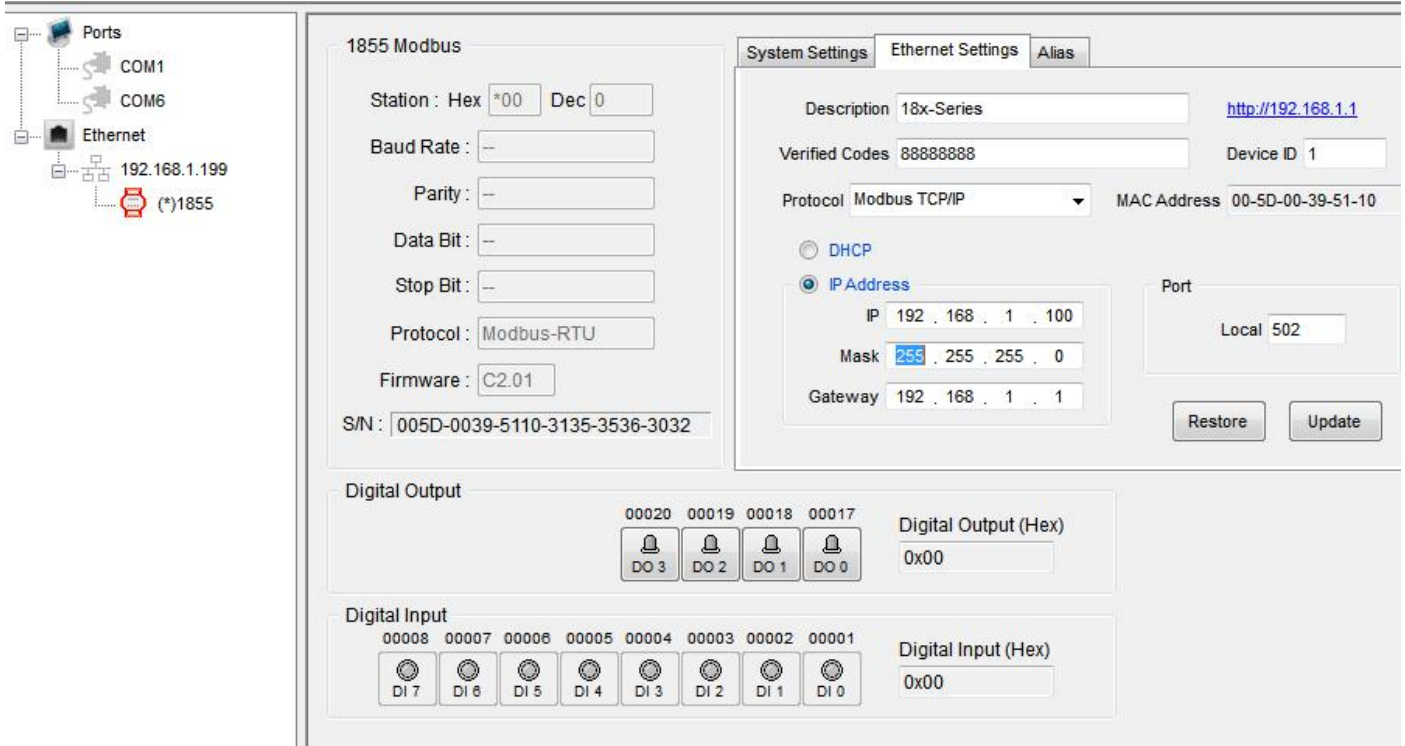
Ports
COM1
COM6
Ethernet
192.168.1.199
(*)1855

1855 Modbus
Station : Hex *00 Dec 0
Baud Rate : --
Parity : --
Data Bit : --
Stop Bit : --
Protocol : Modbus-RTU
Firmware : C2.01
S/N : 005D-0039-5110-3135-3536-3032

System Settings | Ethernet Settings | Alias

Description 18x-Series
http://192.168.1.1
Verified Codes 88888888
Device ID 1
Protocol Modbus TCP/IP
MAC Address 00-5D-00-39-51-10
DHCP
IP Address
IP 192 . 168 . 1 . 100
Mask 255 . 255 . 255 . 0
Gateway 192 . 168 . 1 . 1
Port
Local 502
Restore
Update

Digital Output
00020 00019 00018 00017
DO 3 DO 2 DO 1 DO 0
Digital Output (Hex)
0x00

Digital Input
00008 00007 00006 00005 00004 00003 00002 00001
DI 7 DI 6 DI 5 DI 4 DI 3 DI 2 DI 1 DI 0
Digital Input (Hex)
0x00